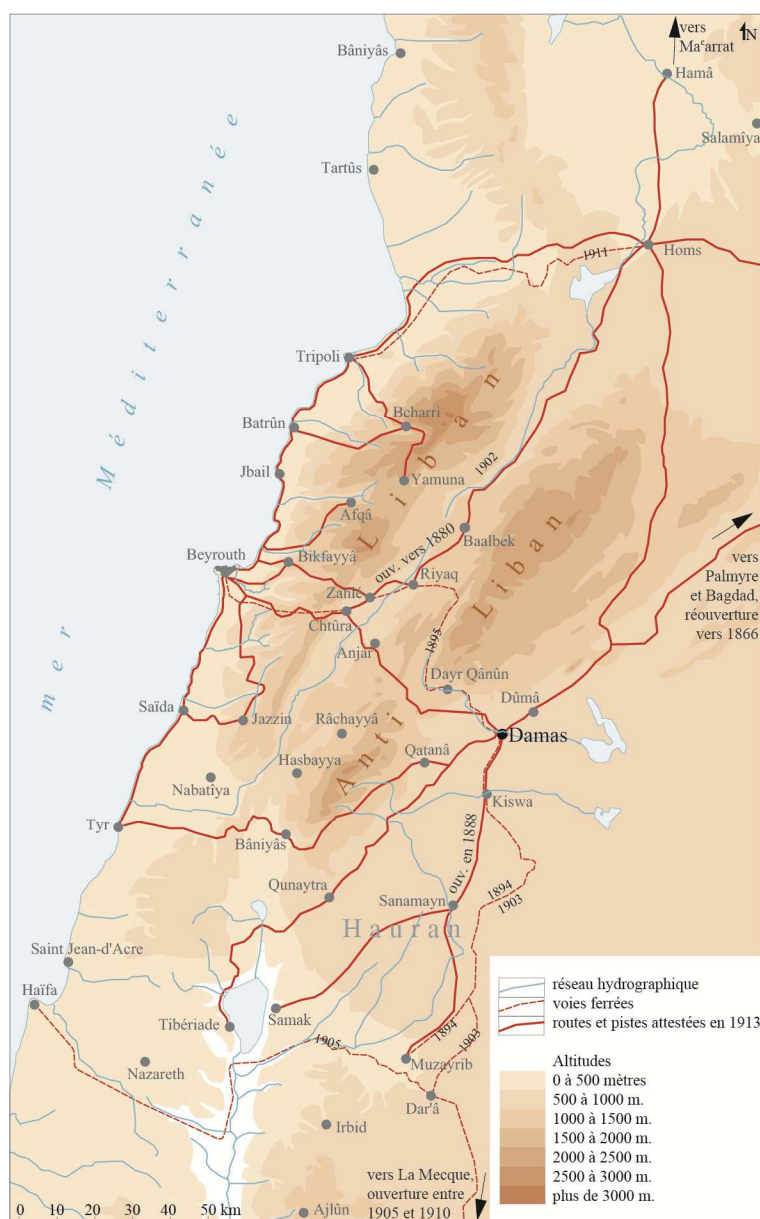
vers Maʿarrat
N
Bâniyâs
Hamâ
Salamîya
Tartûs
mer Méditerranée
Homs
1911
Tripoli
Liban
Bcharri
Batrûn
1902
Jbail
Yamuna
Afqâ
Baalbek
ouv. vers 1880
Beyrouth
Bikfayyâ
Riyaq
Zahle
Liban
vers Palmyre et Bagdad, réouverture vers 1866
Chtûra
1895
Anjar
Dayr Qânûn
Saïda
Jazzin
Dûmâ
Râchayyâ
Anti
Damas
Hasbayya
Qatanâ
Nabatîya
Kiswa
Tyr
Bâniyâs
ouv. en 1888
Qunaytra
1894
1903
Sanamayn
Hauran
Saint Jean-d'Acre
Haïfa
Tibériade
Samak
1894
1903
1905
Muzayrib
Nazareth
Dar'â
Irbid
vers La Mecque, ouverture entre 1905 et 1910
Ajlûn
0 10 20 30 40 50 km
réseau hydrographique
voies ferrées
routes et pistes attestées en 1913
Altitudes
0 à 500 mètres
500 à 1000 m.
1000 à 1500 m.
1500 à 2000 m.
2000 à 2500 m.
2500 à 3000 m.
plus de 3000 m.